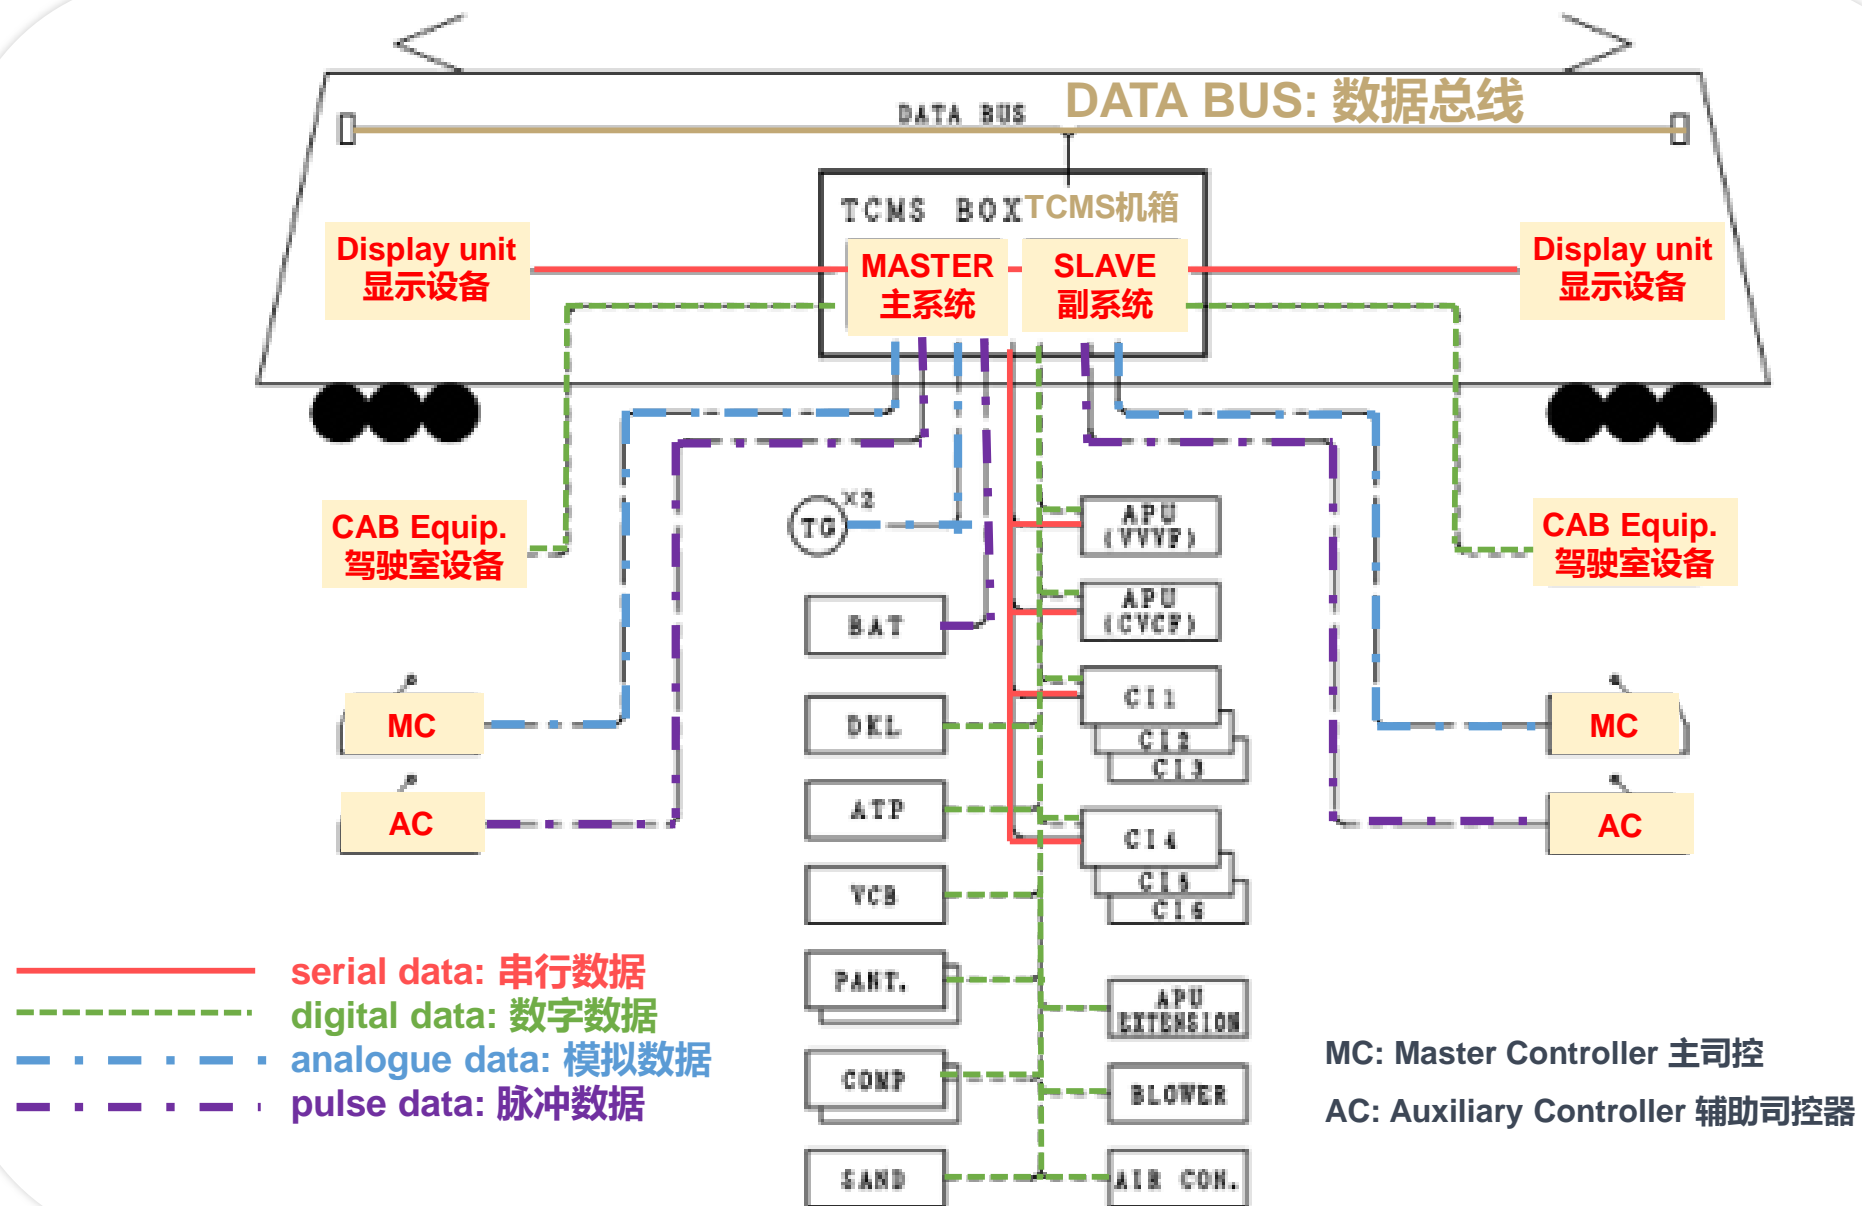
DATA BUS DATA BUS: 数据总线

TCMS BOX TCMS机箱

Display unit
显示设备

MASTER
主系统

SLAVE
副系统

Display unit
显示设备

CAB Equip.
驾驶室设备

TG ×2

APU (VVVF)

APU (CVCF)

CAB Equip.
驾驶室设备

BAT

CI1

CI2

CI3

MC

DKL

MC

AC

ATP

CI4

CI5

CI6

AC

VCB

PANT.

APU EXTENSION

COMP

BLOWER

SAND

AIR CON.

serial data: 串行数据
digital data: 数字数据
analogue data: 模拟数据
pulse data: 脉冲数据

MC: Master Controller 主司控
AC: Auxiliary Controller 辅助司控器